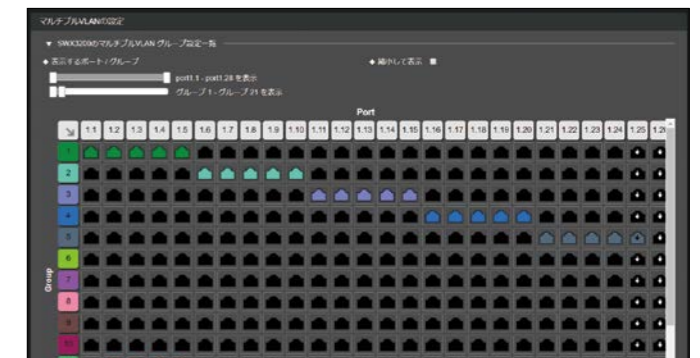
マルチプルVLANの設定

▼ SWX3200のマルチプルVLAN グループ設定一覧

◆ 表示するポート / グループ

◆ 縮小して表示

port1.1 - port1.28 を表示

グループ 1 - グループ 21 を表示

Port

1.1 1.2 1.3 1.4 1.5 1.6 1.7 1.8 1.9 1.10 1.11 1.12 1.13 1.14 1.15 1.16 1.17 1.18 1.19 1.20 1.21 1.22 1.23 1.24 1.25 1.2

Group

1
2
3
4
5
6
7
8
9
10